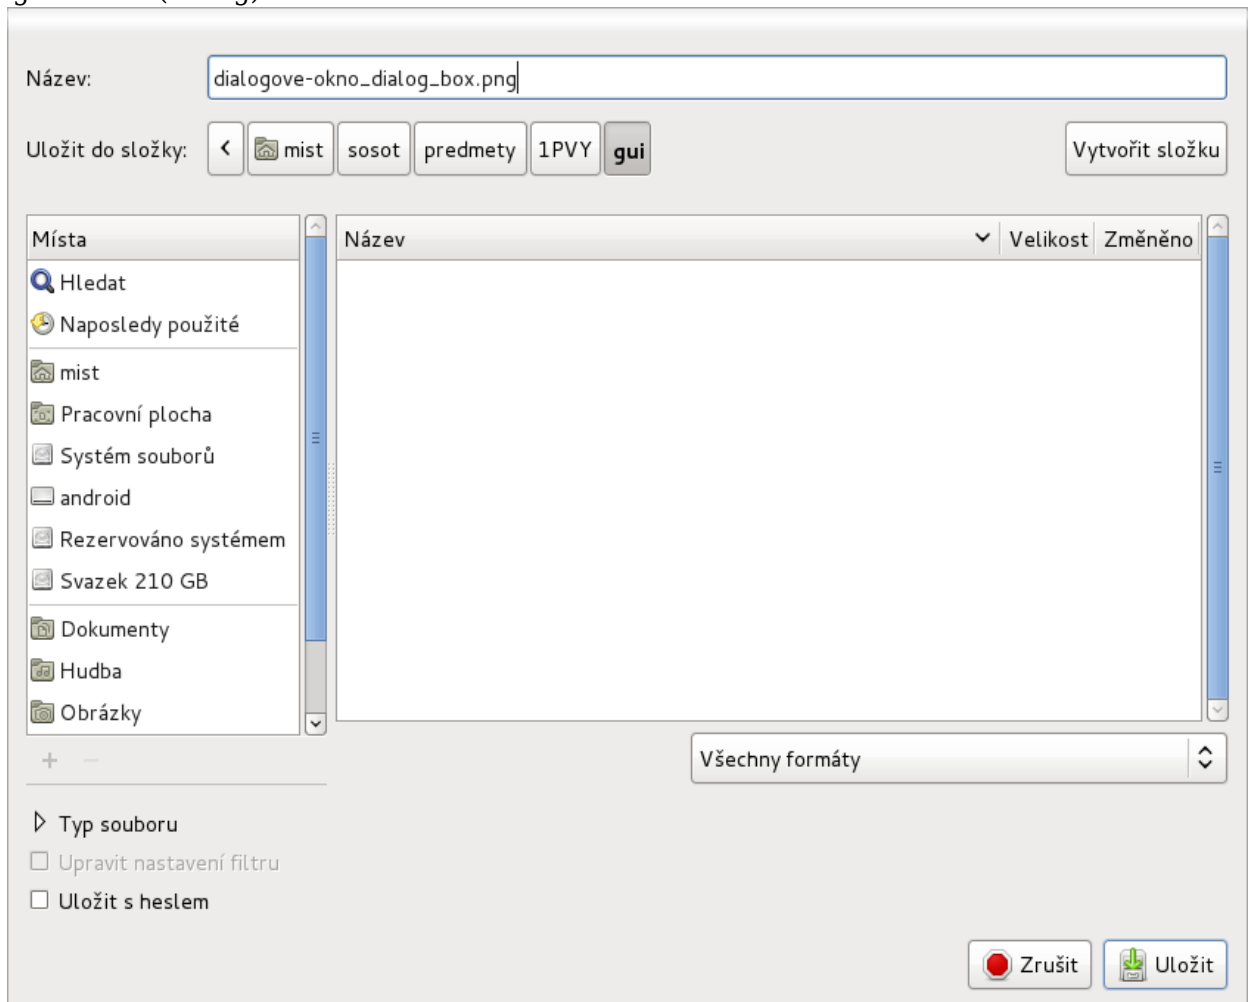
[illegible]

Název: dialogove-okno_dialog_box.png

Uložit do složky: mist sosot predmety 1PVY gui

Vytvořit složku

Místa
Hledat
Naposledy použité
mist
Pracovní plocha
Systém souborů
android
Rezervováno systémem
Svazek 210 GB
Dokumenty
Hudba
Obrázky

+ −

| Název | Velikost | Změněno |
|---|---|---|

Všechny formáty

Typ souboru
Upravit nastavení filtru
Uložit s heslem

Zrušit
Uložit